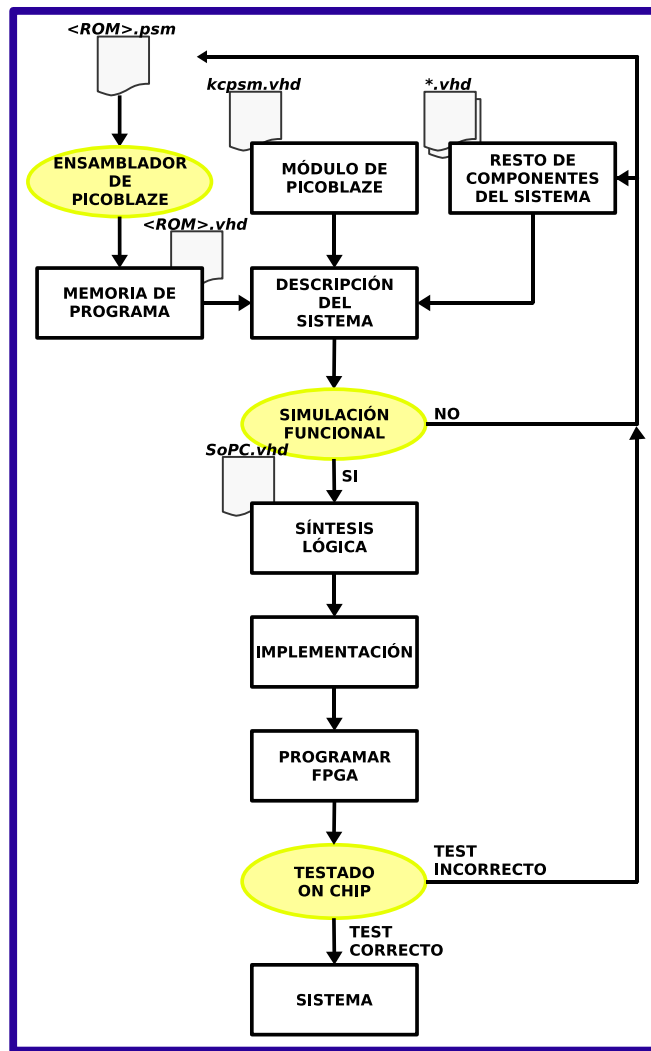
<ROM>.psm

kcpsm.vhd

*.vhd

ENSAMBLADOR DE PICOBLAZE

MÓDULO DE PICOBLAZE

RESTO DE COMPONENTES DEL SISTEMA

<ROM>.vhd

MEMORIA DE PROGRAMA

DESCRIPCIÓN DEL SISTEMA

SIMULACIÓN FUNCIONAL

NO

SoPC.vhd

SI

SÍNTESIS LÓGICA

IMPLEMENTACIÓN

PROGRAMAR FPGA

TESTADO ON CHIP

TEST INCORRECTO

TEST CORRECTO

SISTEMA